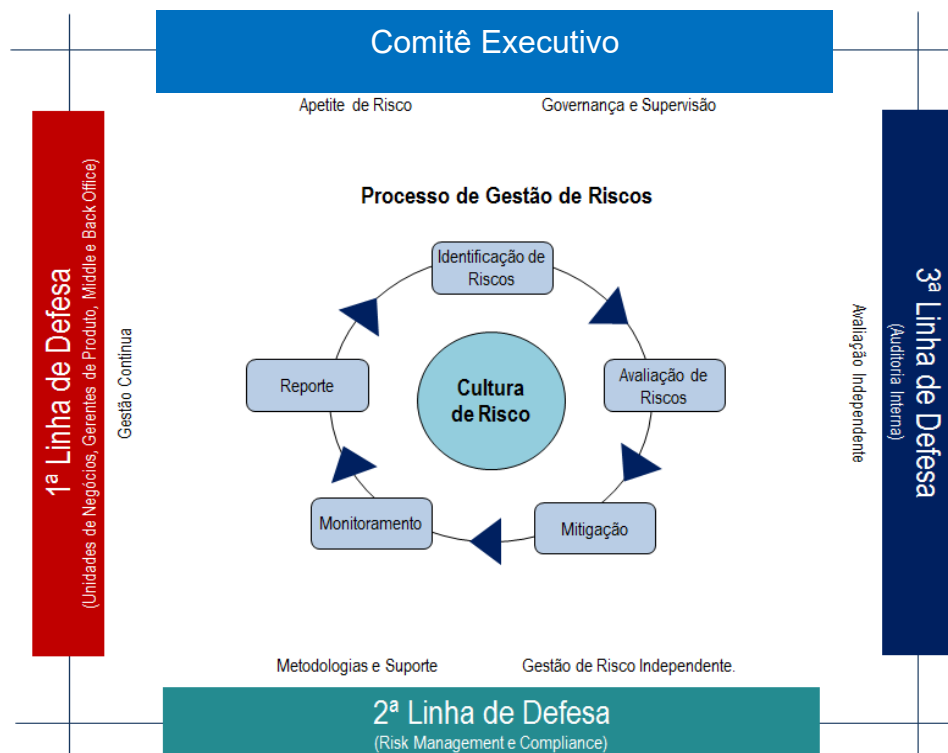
Comitê Executivo

Apetite de Risco

Governança e Supervisão

1ª Linha de Defesa
(Unidades de Negócios, Gerentes de Produto, Middle e Back Office)

Gestão Contínua

Processo de Gestão de Riscos

Identificação de Riscos

Avaliação de Riscos

Mitigação

Monitoramento

Reporte

Cultura de Risco

Avaliação Independente

3ª Linha de Defesa
(Auditoria Interna)

Metodologias e Suporte

Gestão de Risco Independente.

2ª Linha de Defesa
(Risk Management e Compliance)